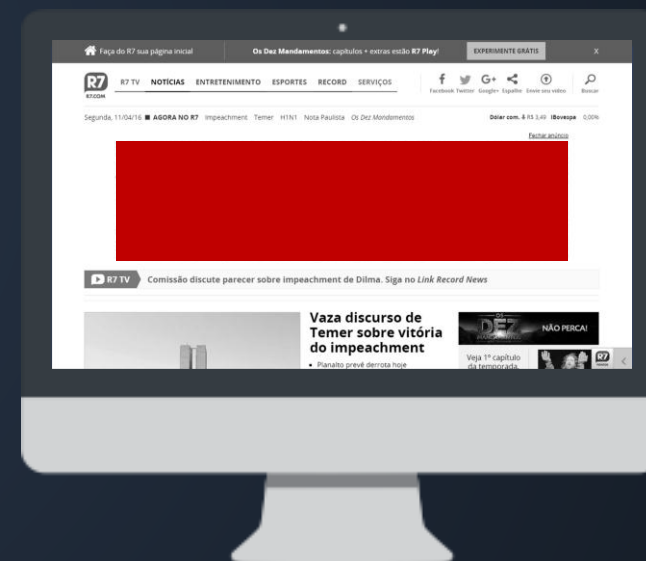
Faça do R7 sua página inicial

Os Dez Mandamentos: capítulos + extras estão R7 Play!

EXPERIMENTE GRÁTIS

X

R7 R7.COM

R7 TV NOTÍCIAS ENTRETENIMENTO ESPORTES RECORD SERVIÇOS

Facebook Twitter Google+ Espalhe Envie seu vídeo Buscar

Segunda, 11/04/16 ■ AGORA NO R7 Impeachment Temer H1N1 Nota Paulista Os Dez Mandamentos

Dólar com. $ R$ 3,49 IBovespa 0,00%

Fechar anúncio

R7 TV Comissão discute parecer sobre impeachment de Dilma. Siga no Link Record News

Vaza discurso de Temer sobre vitória do impeachment

• Planalto prevê derrota hoje

OS DEZ MANDAMENTOS NÃO PERCA!

Veja 1º capítulo da temporada

R7